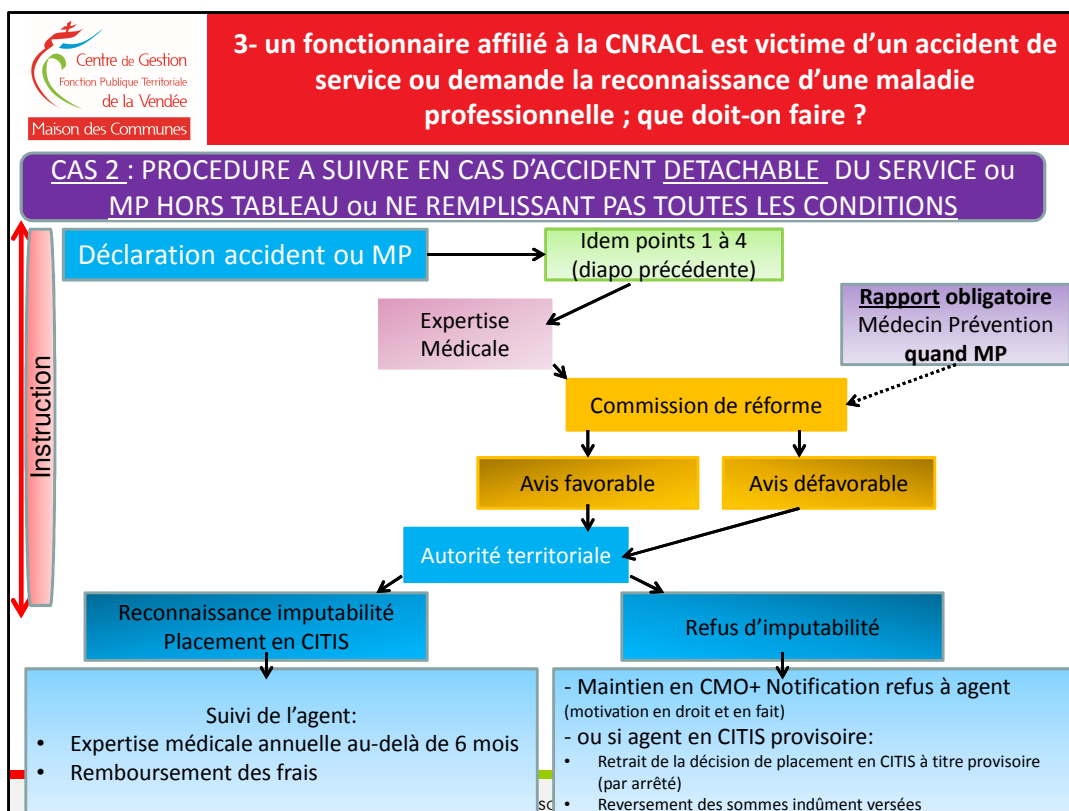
Centre de Gestion
Fonction Publique Territoriale
de la Vendée
Maison des Communes

3- un fonctionnaire affilié à la CNRACL est victime d'un accident de service ou demande la reconnaissance d'une maladie professionnelle ; que doit-on faire ?

CAS 2 : PROCEDURE A SUIVRE EN CAS D'ACCIDENT DETACHABLE DU SERVICE ou MP HORS TABLEAU ou NE REMPLISSANT PAS TOUTES LES CONDITIONS

Instruction

Déclaration accident ou MP

Idem points 1 à 4 (diapo précédente)

Expertise Médicale

Rapport obligatoire Médecin Prévention quand MP

Commission de réforme

Avis favorable

Avis défavorable

Autorité territoriale

Reconnaissance imputabilité Placement en CITIS

Refus d'imputabilité

Suivi de l'agent:
• Expertise médicale annuelle au-delà de 6 mois
• Remboursement des frais

- Maintien en CMO+ Notification refus à agent
(motivation en droit et en fait)
- ou si agent en CITIS provisoire:
• Retrait de la décision de placement en CITIS à titre provisoire (par arrêté)
• Reversement des sommes indûment versées

sc